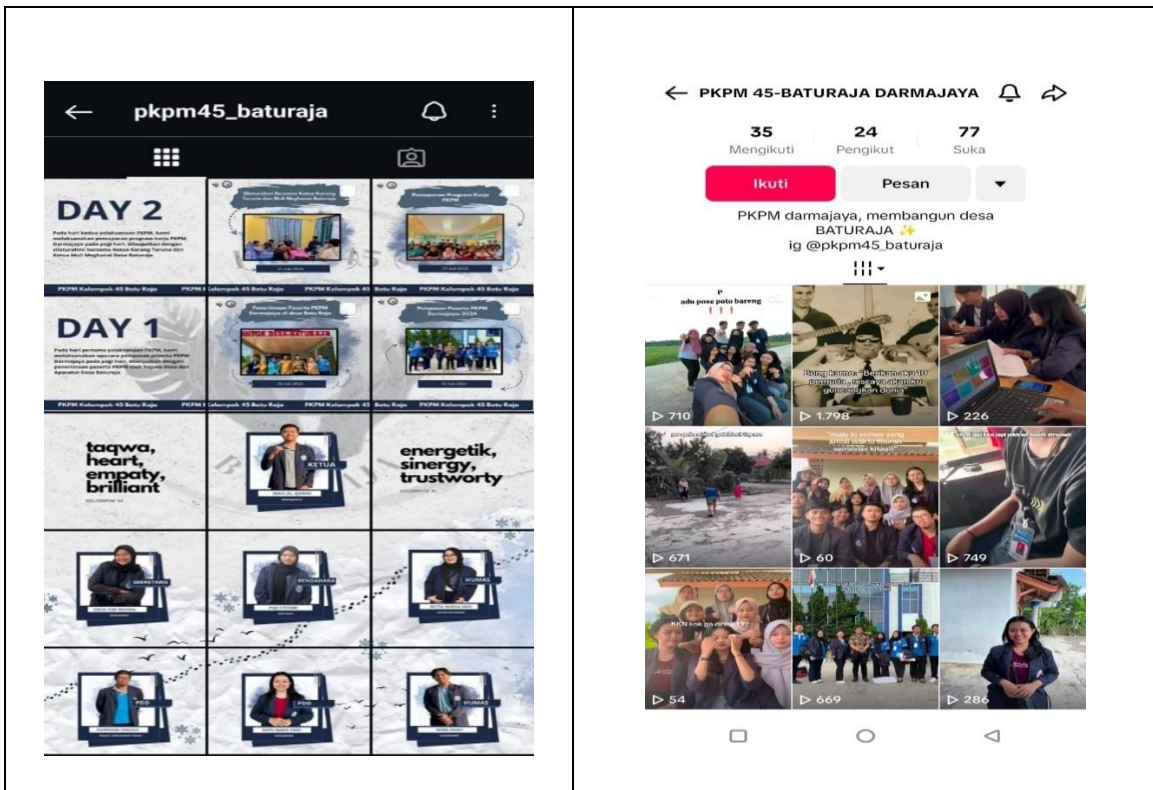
pkpm45_baturaja

DAY 2

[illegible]

PKPM Kelompok 45 Batu Raja

DAY 1

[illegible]

PKPM Kelompok 45 Batu Raja

taqwa, heart, empaty, brilliant

KETUA

energetik, sinergy, trustworty

SEKRETARIS

BENDAHARA

HUMAS

PDD

PDD

HUMAS

PKPM 45-BATURAJA DARMAJAYA

| 35 | 24 | 77 |
|---|---|---|
| Mengikuti | Pengikut | Suka |

Ikuti

Pesan

PKPM darmajaya, membangun desa BATURAJA ✨
ig @pkpm45_baturaja

adu pose poto bareng

▷ 710

Bung karno: "Berikan aku 10 pemuda, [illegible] akan ku guncangkan dunia"

▷ 1.798

▷ 226

▷ 671

"mulu lo semua yang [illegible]"

▷ 60

▷ 749

KKN kok ga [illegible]

▷ 54

▷ 669

▷ 286